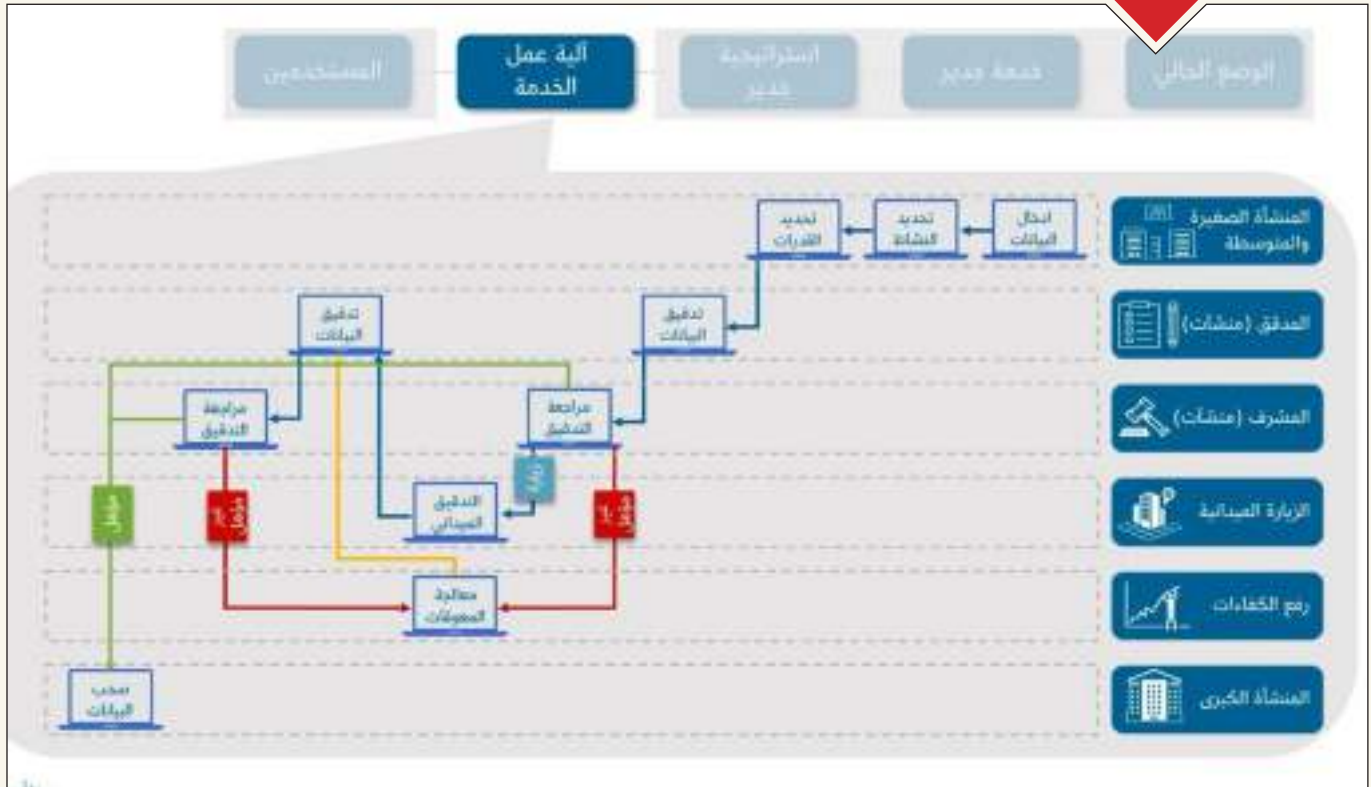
الوضع الحالي
خدمة جدير
استراتيجية جدير
آلية عمل الخدمة
المستخدمين

المنشأة الصغيرة والمتوسطة
المدقق (منشآت)
المشرف (منشآت)
الزيارة الميدانية
رفع الكفاءات
المنشأة الكبرى

ادخال البيانات
تحديد النشاط
تحديد القدرات
تدقيق البيانات
تدقيق البيانات
مراجعة التدقيق
مراجعة التدقيق
التدقيق الميداني
معالجة المعوقات
سحب البيانات
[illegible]
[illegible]
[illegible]
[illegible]